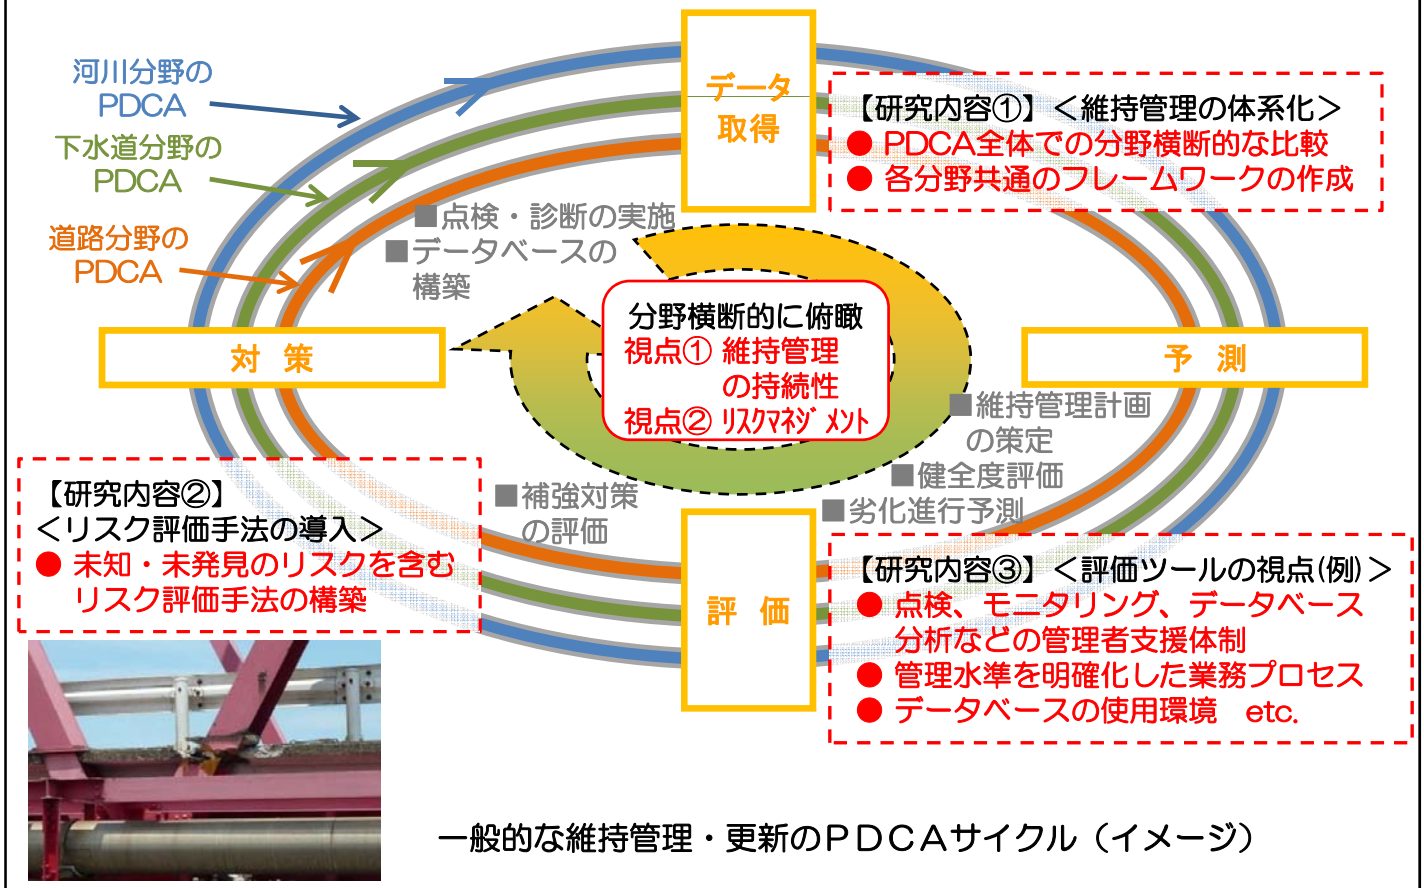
河川分野の
PDCA

下水道分野の
PDCA

道路分野の
PDCA

データ
取得

【研究内容①】＜維持管理の体系化＞
● PDCA全体での分野横断的な比較
● 各分野共通のフレームワークの作成

■点検・診断の実施
■データベースの構築

分野横断的に俯瞰
視点① 維持管理の持続性
視点② リスクマネジメント

対 策

予 測

■維持管理計画の策定
■健全度評価
■劣化進行予測

【研究内容②】
＜リスク評価手法の導入＞
● 未知・未発見のリスクを含むリスク評価手法の構築

■補強対策の評価

評 価

【研究内容③】＜評価ツールの視点(例)＞
● 点検、モニタリング、データベース分析などの管理者支援体制
● 管理水準を明確化した業務プロセス
● データベースの使用環境 etc.

一般的な維持管理・更新のＰＤＣＡサイクル（イメージ）